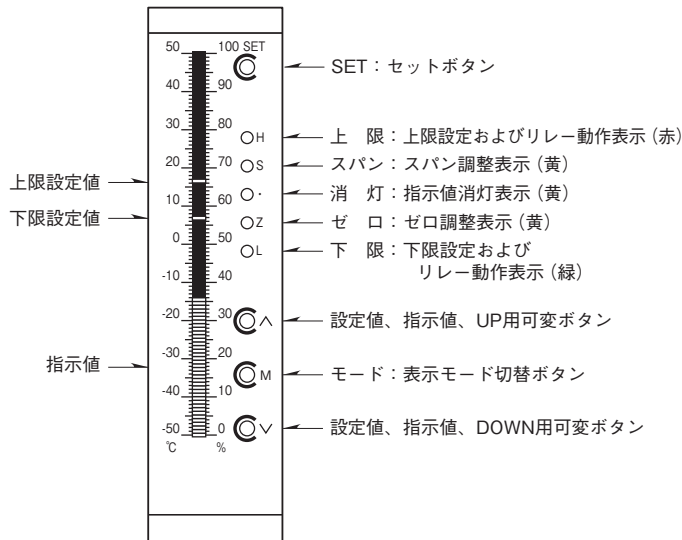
50
40
30
20
10
0
-10
-20
-30
-40
-50
℃

100 SET
90
80
70
60
50
40
30
20
10
0
%

H
S
·
Z
L
∧
M
∨

SET：セットボタン
上　限：上限設定およびリレー動作表示（赤）
スパン：スパン調整表示（黄）
消　灯：指示値消灯表示（黄）
ゼ　ロ：ゼロ調整表示（黄）
下　限：下限設定および リレー動作表示（緑）
設定値、指示値、UP用可変ボタン
モード：表示モード切替ボタン
設定値、指示値、DOWN用可変ボタン

上限設定値
下限設定値
指示値